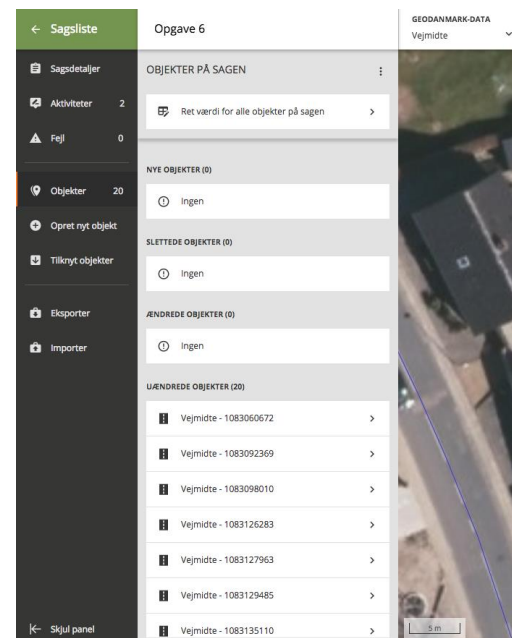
← Sagsliste

Sagsdetaljer

Aktiviteter 2

Fejl 0

Objekter 20

Opret nyt objekt

Tilknyt objekter

Eksporter

Importer

Skjul panel

Opgave 6

OBJEKTER PÅ SAGEN

Ret værdi for alle objekter på sagen

NYE OBJEKTER (0)

Ingen

SLETTEDE OBJEKTER (0)

Ingen

ÆNDREDE OBJEKTER (0)

Ingen

UÆNDREDE OBJEKTER (20)

Vejmidte - 1083060672

Vejmidte - 1083092369

Vejmidte - 1083098010

Vejmidte - 1083126283

Vejmidte - 1083127963

Vejmidte - 1083129485

Vejmidte - 1083135110

GEODANMARK-DATA

Vejmidte

5 m